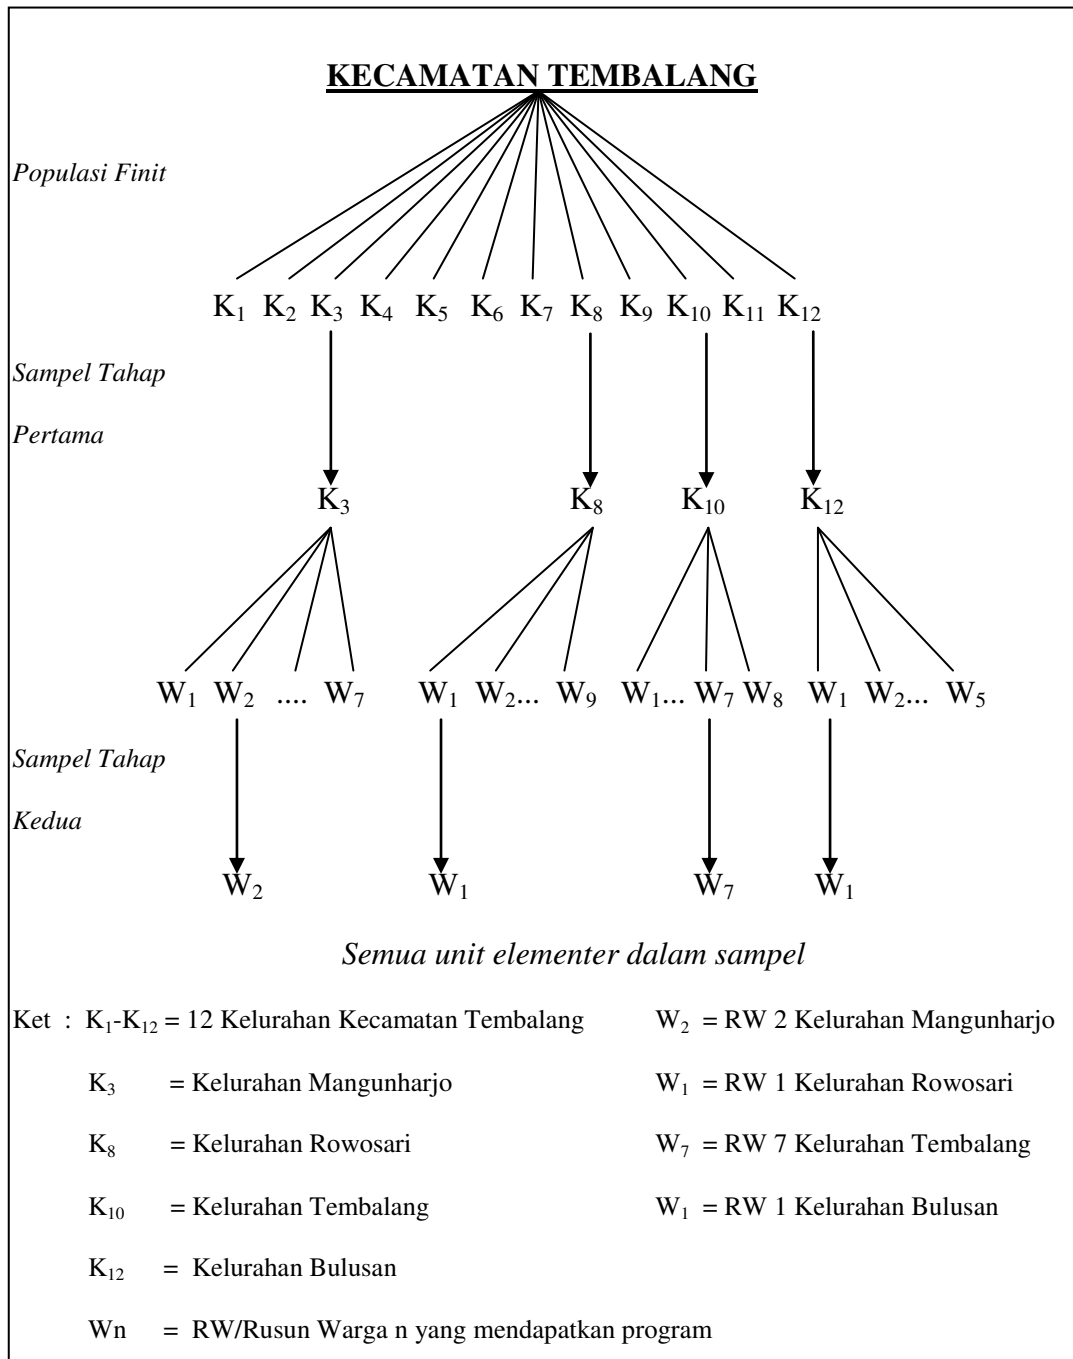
KECAMATAN TEMBALANG

Populasi Finit

$K_1$ $K_2$ $K_3$ $K_4$ $K_5$ $K_6$ $K_7$ $K_8$ $K_9$ $K_{10}$ $K_{11}$ $K_{12}$

Sampel Tahap Pertama

$K_3$ $K_8$ $K_{10}$ $K_{12}$

$W_1$ $W_2$ .... $W_7$ $W_1$ $W_2$... $W_9$ $W_1$... $W_7$ $W_8$ $W_1$ $W_2$... $W_5$

Sampel Tahap Kedua

$W_2$ $W_1$ $W_7$ $W_1$

Semua unit elementer dalam sampel

Ket : $K_1$-$K_{12}$ = 12 Kelurahan Kecamatan Tembalang

$K_3$ = Kelurahan Mangunharjo

$K_8$ = Kelurahan Rowosari

$K_{10}$ = Kelurahan Tembalang

$K_{12}$ = Kelurahan Bulusan

Wn = RW/Rusun Warga n yang mendapatkan program

$W_2$ = RW 2 Kelurahan Mangunharjo

$W_1$ = RW 1 Kelurahan Rowosari

$W_7$ = RW 7 Kelurahan Tembalang

$W_1$ = RW 1 Kelurahan Bulusan